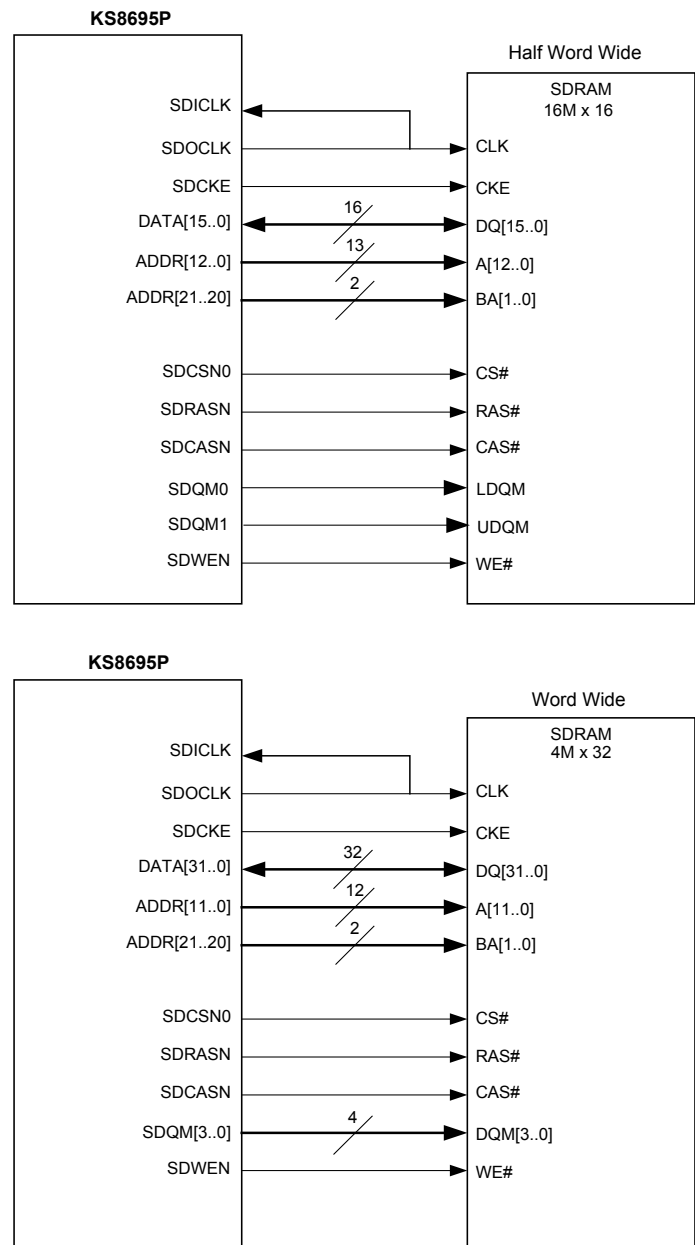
KS8695P

Half Word Wide

SDRAM
16M x 16

SDICLK
SDOCLK
SDCKE
DATA[15..0]
ADDR[12..0]
ADDR[21..20]
SDCSN0
SDRASN
SDCASN
SDQM0
SDQM1
SDWEN

16
13
2

CLK
CKE
DQ[15..0]
A[12..0]
BA[1..0]
CS#
RAS#
CAS#
LDQM
UDQM
WE#

KS8695P

Word Wide

SDRAM
4M x 32

SDICLK
SDOCLK
SDCKE
DATA[31..0]
ADDR[11..0]
ADDR[21..20]
SDCSN0
SDRASN
SDCASN
SDQM[3..0]
SDWEN

32
12
2
4

CLK
CKE
DQ[31..0]
A[11..0]
BA[1..0]
CS#
RAS#
CAS#
DQM[3..0]
WE#